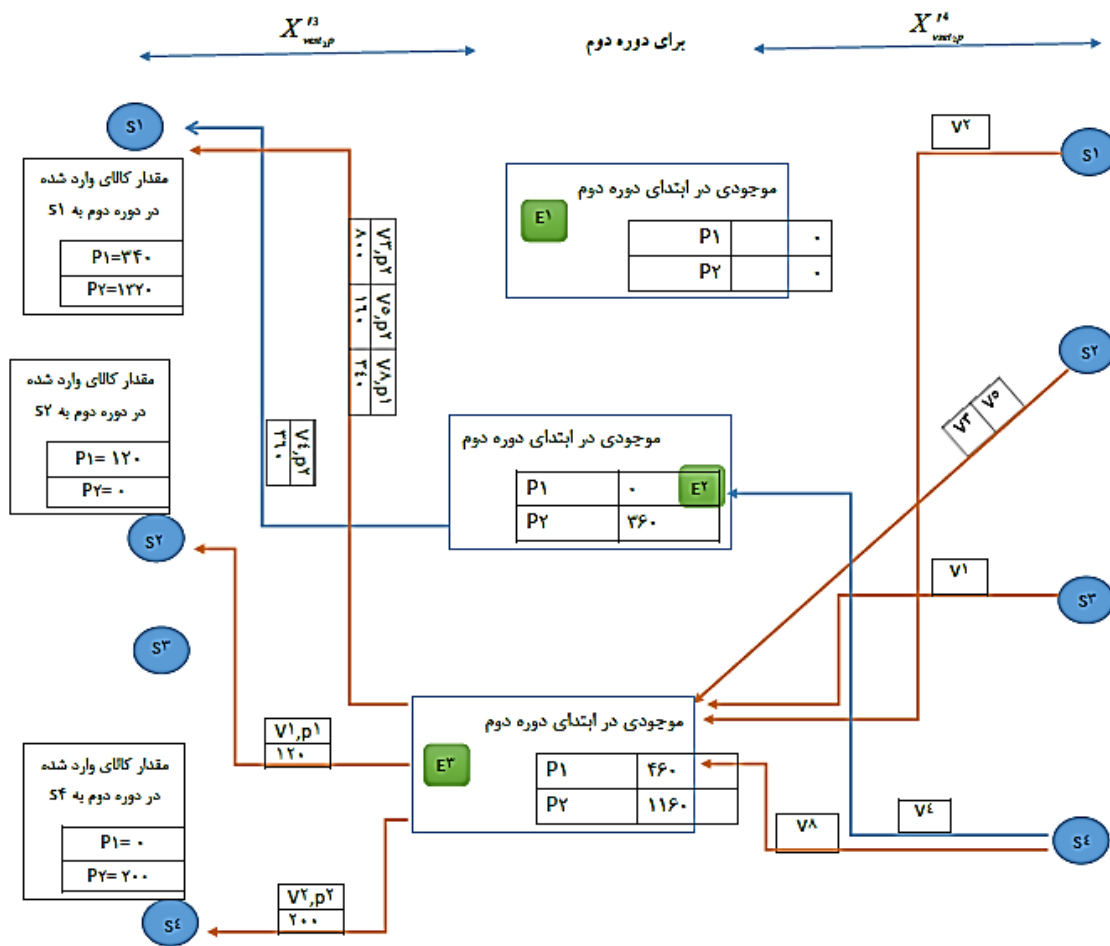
$X'^{3}_{vest,p}$

برای دوره دوم

$X'^{4}_{vest,p}$

S۱

مقدار کالای وارد شده در دوره دوم به S1

| P۱=۳۴۰ |
|---|
| P۲=۱۳۲۰ |

V۳,p۲
۸۰۰

V۵,p۲
۱۱۰

V۸,p۱
۳۴۰

V۲

S۱

موجودی در ابتدای دوره دوم

E۱

| P۱ | ۰ |
|---|---|
| P۲ | ۰ |

S۲

مقدار کالای وارد شده در دوره دوم به S2

| P۱= ۱۲۰ |
|---|
| P۲= ۰ |

V۴,p۲
۳۶۰

موجودی در ابتدای دوره دوم

| P۱ | ۰ |
|---|---|
| P۲ | ۳۶۰ |

E۲

V۳ V۵

S۲

V۱

S۳

S۳

موجودی در ابتدای دوره دوم

V۱,p۱
۱۲۰

E۳

| P۱ | ۴۶۰ |
|---|---|
| P۲ | ۱۱۶۰ |

مقدار کالای وارد شده در دوره دوم به S4

| P۱= ۰ |
|---|
| P۲= ۲۰۰ |

V۸

V۴

S۴

V۲,p۲
۲۰۰

S۴